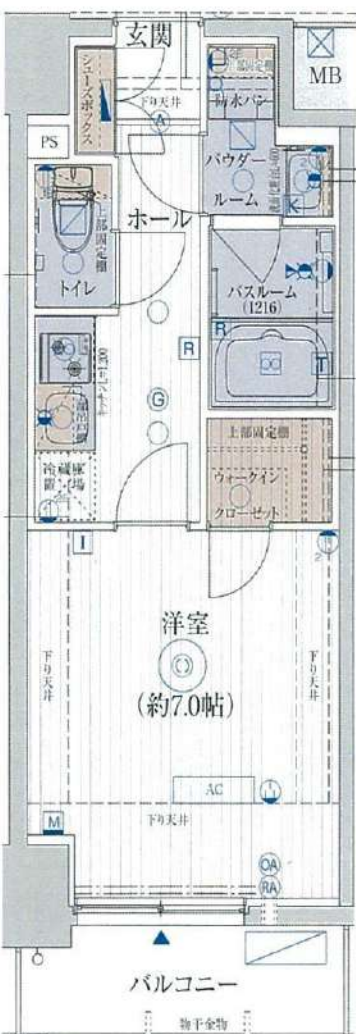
玄関

MB

シューズボックス

下り天井

A

防水パン

PS

パウダールーム

K

ホール

上部固定棚

トイレ

バスルーム
(1216)

R

R

T

G

冷蔵庫置場

上部固定棚

ウォークインクローゼット

I

洋室

(約7.0帖)

下り天井

下り天井

AC

M

下り天井

OA

RA

バルコニー

物干金物